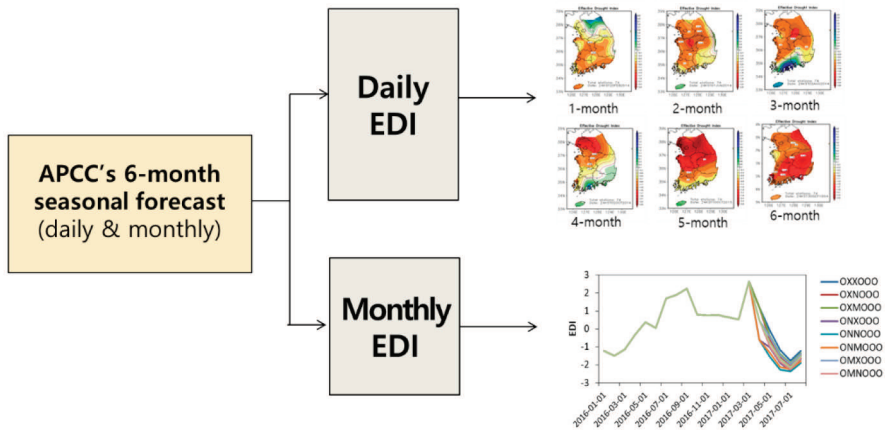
APCC's 6-month seasonal forecast (daily & monthly)

Daily EDI

Monthly EDI

Effective Drought Index

1-month

2-month

3-month

4-month

5-month

6-month

3
2
1
0
-1
-2
-3

EDI

2016-01-01
2016-03-01
2016-05-01
2016-07-01
2016-09-01
2016-11-01
2017-01-01
2017-03-01
2017-05-01
2017-07-01

OXXOOO
OXNOOO
OXMOOO
ONXOOO
ONNOOO
ONMOOO
OMXOOO
OMNOOO